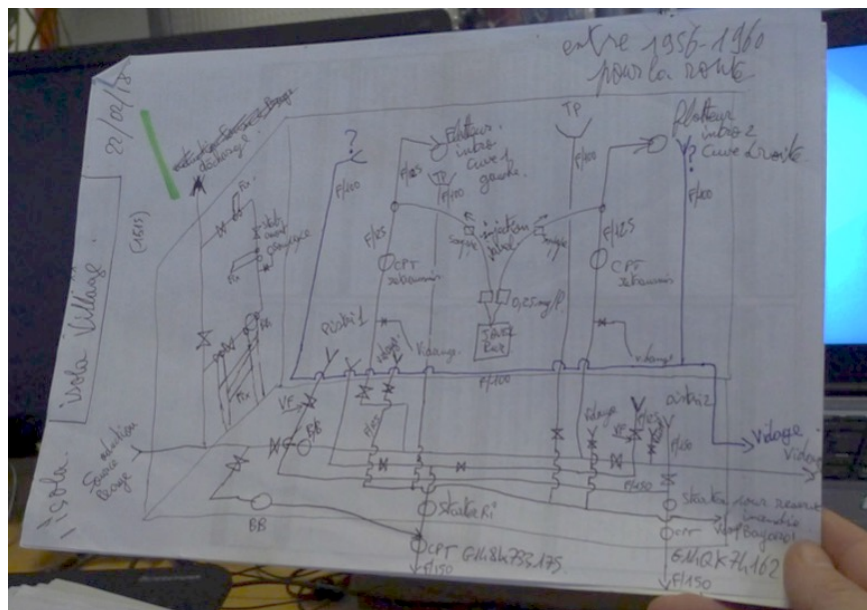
entre 1956-1960 pour la route

22/02/18

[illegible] dichorage

(1935)

Isola Village

Isola.

?

F/150

Flotteur intre cuve 1 gauche

TP

F/150

TP

F/150

Flotteur intre 2 cuve Droite

F/100

F/125

CPT Schaumi

injection chlore

F/125

CPT Schaumi

0,25 mg/l

Javel Box

Pusbi 1

Vidange

F/100

Vidange

VP

BB

Sources station Pompage

BB

Starter Ri

CPT GMU8h733175

F/150

Vidange

F/150

Starter

CPT

GMQK71162

F/150

Vidange

Vidange

Pour reseau incendie Bayoutal

autre 2